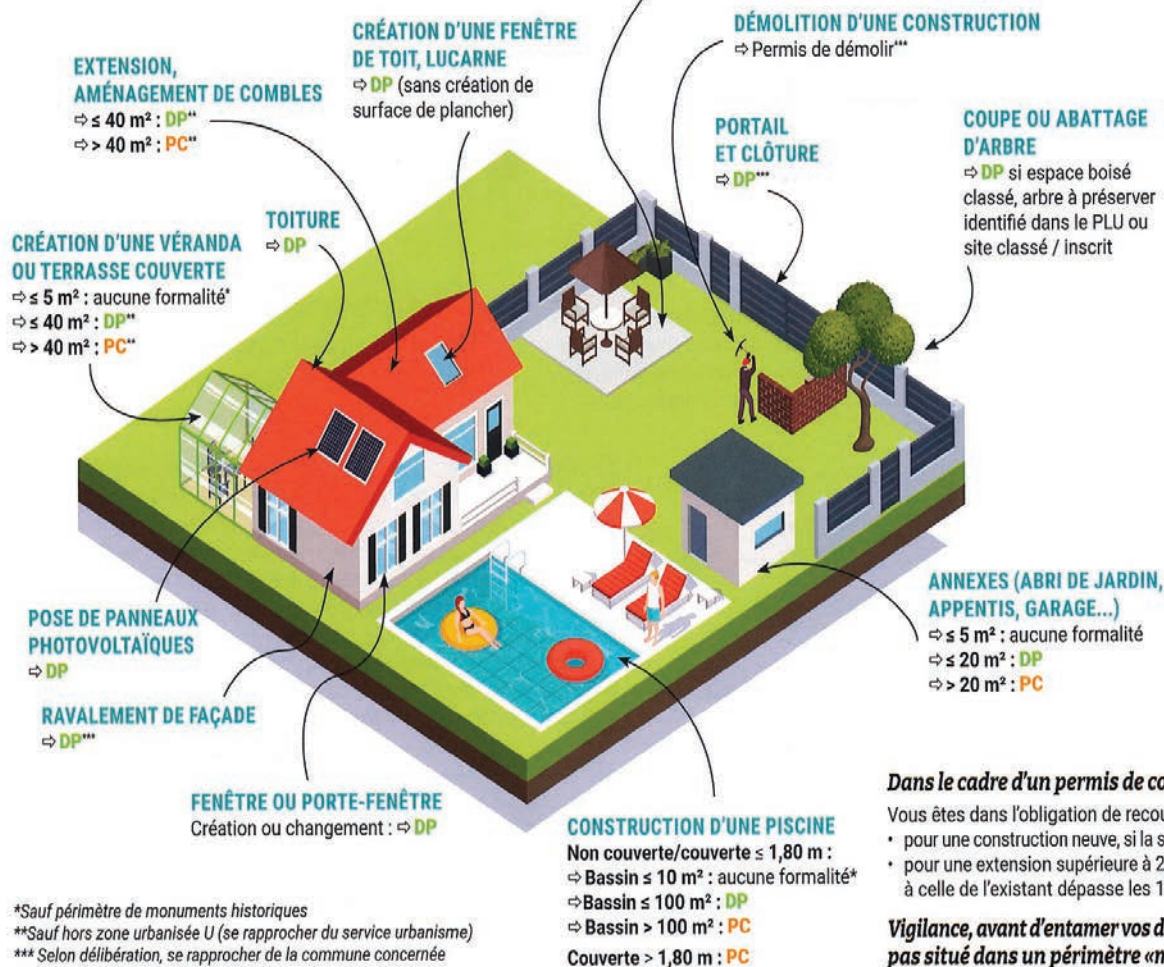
EXTENSION, AMÉNAGEMENT DE COMBLES
⇨ ≤ 40 m² : DP**
⇨ > 40 m² : PC**

CRÉATION D'UNE FENÊTRE DE TOIT, LUCARNE
⇨ DP (sans création de surface de plancher)

DÉMOLITION D'UNE CONSTRUCTION
⇨ Permis de démolir***

PORTAIL ET CLÔTURE
⇨ DP***

COUPE OU ABATTAGE D'ARBRE
⇨ DP si espace boisé classé, arbre à préserver identifié dans le PLU ou site classé / inscrit

TOITURE
⇨ DP

CRÉATION D'UNE VÉRANDA OU TERRASSE COUVERTE
⇨ ≤ 5 m² : aucune formalité*
⇨ ≤ 40 m² : DP**
⇨ > 40 m² : PC**

ANNEXES (ABRI DE JARDIN, APPENTIS, GARAGE...)
⇨ ≤ 5 m² : aucune formalité
⇨ ≤ 20 m² : DP
⇨ > 20 m² : PC

POSE DE PANNEAUX PHOTOVOLTAÏQUES
⇨ DP

RAVALEMENT DE FAÇADE
⇨ DP***

FENÊTRE OU PORTE-FENÊTRE
Création ou changement : ⇨ DP

CONSTRUCTION D'UNE PISCINE
Non couverte/couverte ≤ 1,80 m :
⇨ Bassin ≤ 10 m² : aucune formalité*
⇨ Bassin ≤ 100 m² : DP
⇨ Bassin > 100 m² : PC
Couverte > 1,80 m : PC

Dans le cadre d'un permis de co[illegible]
Vous êtes dans l'obligation de recou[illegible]
• pour une construction neuve, si la s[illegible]
• pour une extension supérieure à 2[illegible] à celle de l'existant dépasse les 1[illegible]

Vigilance, avant d'entamer vos d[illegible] pas situé dans un périmètre «n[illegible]

*Sauf périmètre de monuments historiques
**Sauf hors zone urbanisée U (se rapprocher du service urbanisme)
*** Selon délibération, se rapprocher de la commune concernée